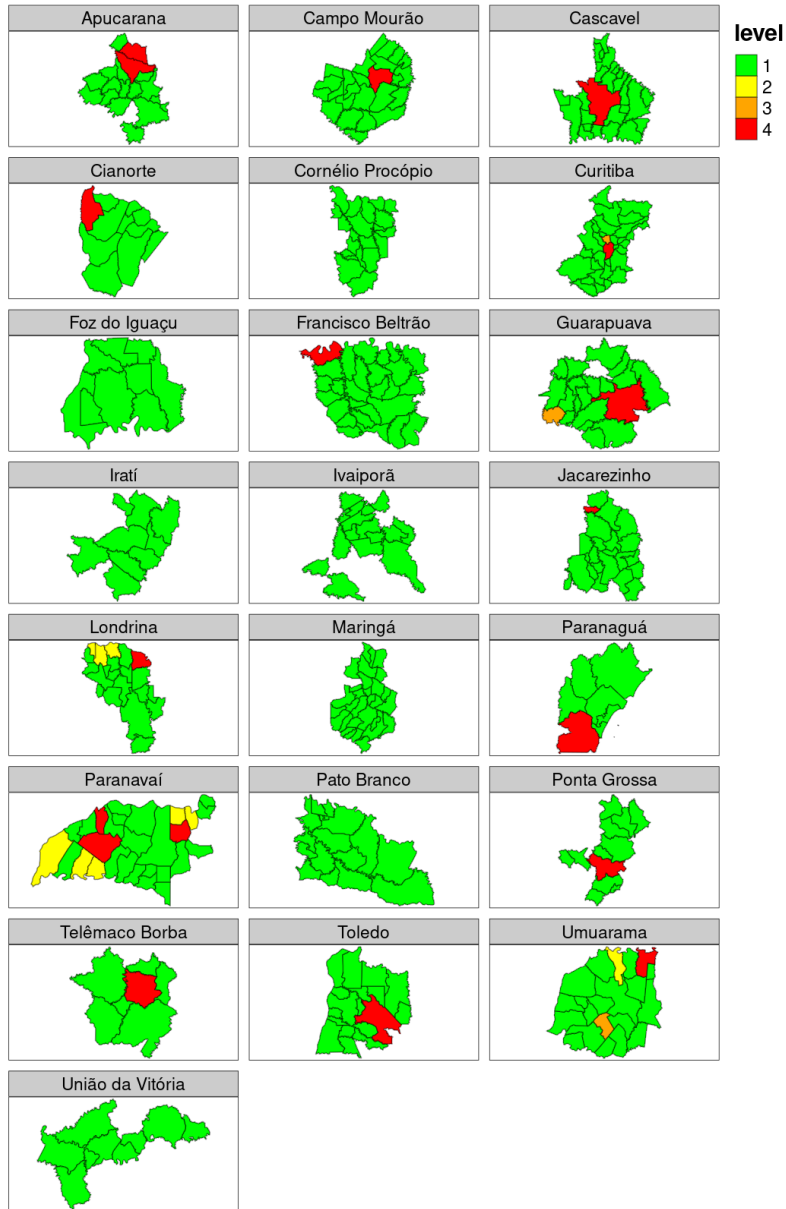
Apucarana
Campo Mourão
Cascavel
level
1
2
3
4
Cianorte
Cornélio Procópio
Curitiba
Foz do Iguaçu
Francisco Beltrão
Guarapuava
Iratí
Ivaiporã
Jacarezinho
Londrina
Maringá
Paranaguá
Paranavaí
Pato Branco
Ponta Grossa
Telêmaco Borba
Toledo
Umuarama
União da Vitória